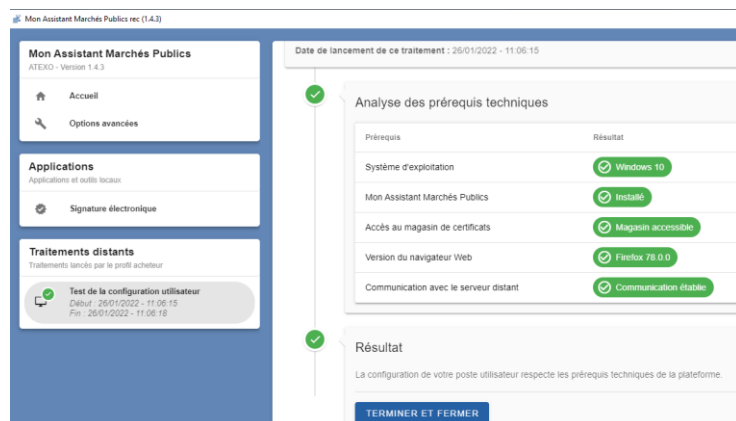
Mon Assistant Marchés Publics rec (1.4.3)

Mon Assistant Marchés Publics
ATEXO - Version 1.4.3

Accueil

Options avancées

Applications
Applications et outils locaux

Signature électronique

Traitements distants
Traitements lancés par le profil acheteur

Test de la configuration utilisateur
Début : 26/01/2022 - 11:06:15
Fin : 26/01/2022 - 11:06:18

Date de lancement de ce traitement : 26/01/2022 - 11:06:15

Analyse des prérequis techniques

| Prérequis | Résultat |
|---|---|
| Système d'exploitation | Windows 10 |
| Mon Assistant Marchés Publics | Installé |
| Accès au magasin de certificats | Magasin accessible |
| Version du navigateur Web | Firefox 78.0.0 |
| Communication avec le serveur distant | Communication établie |

Résultat

La configuration de votre poste utilisateur respecte les prérequis techniques de la plateforme.

TERMINER ET FERMER